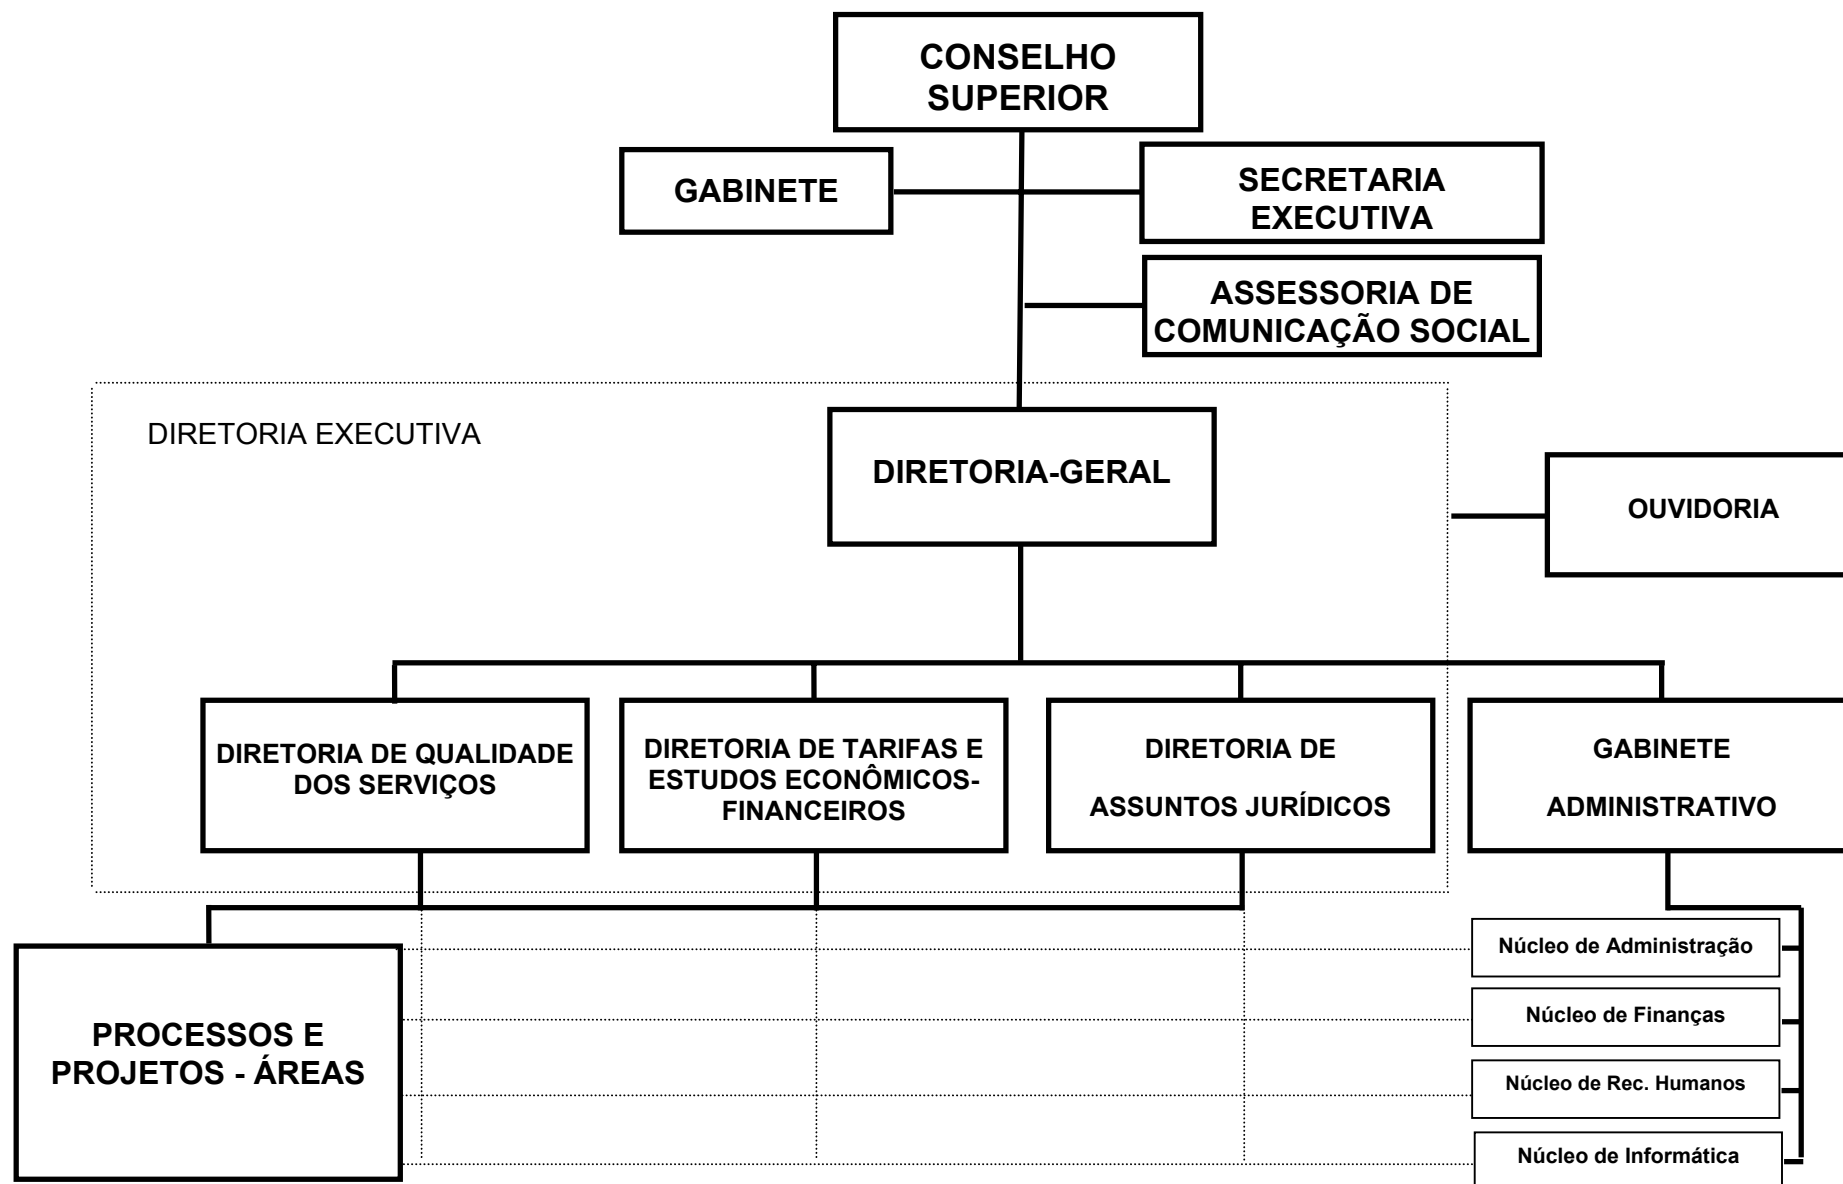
CONSELHO SUPERIOR

GABINETE

SECRETARIA EXECUTIVA

ASSESSORIA DE COMUNICAÇÃO SOCIAL

DIRETORIA EXECUTIVA

DIRETORIA-GERAL

OUVIDORIA

DIRETORIA DE QUALIDADE DOS SERVIÇOS

DIRETORIA DE TARIFAS E ESTUDOS ECONÔMICOS-FINANCEIROS

DIRETORIA DE ASSUNTOS JURÍDICOS

GABINETE ADMINISTRATIVO

PROCESSOS E PROJETOS - ÁREAS

Núcleo de Administração

Núcleo de Finanças

Núcleo de Rec. Humanos

Núcleo de Informática